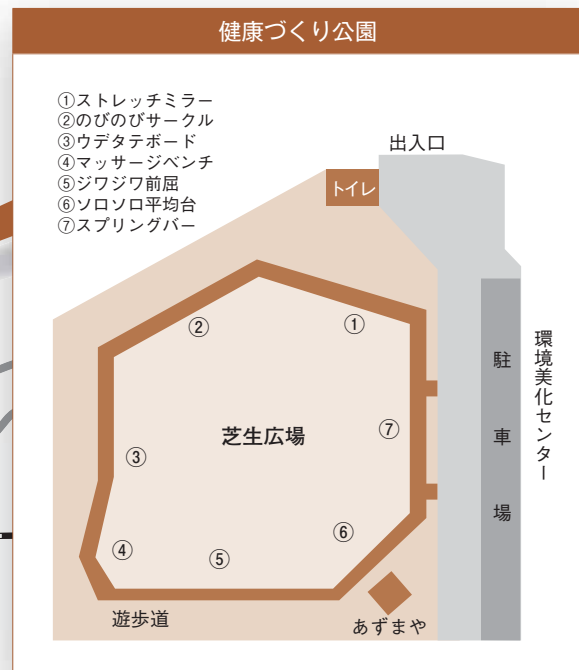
健康づくり公園

①ストレッチミラー
②のびのびサークル
③ウデタテボード
④マッサージベンチ
⑤ジワジワ前屈
⑥ソロソロ平均台
⑦スプリングバー

出入口

トイレ

①
②
③
④
⑤
⑥
⑦

芝生広場

駐
車
場

環境美化センター

遊歩道

あずまや